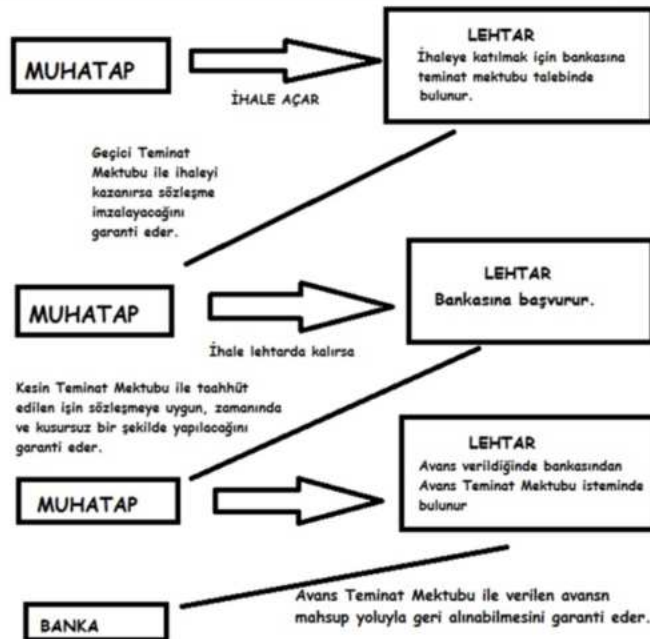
MUHATAP

İHALE AÇAR

LEHTAR
İhaleye katılmak için bankasına teminat mektubu talebinde bulunur.

Geçici Teminat Mektubu ile ihaleyi kazanırsa sözleşme imzalayacağını garanti eder.

MUHATAP

İhale lehtarda kalırsa

LEHTAR
Bankasına başvurur.

Kesin Teminat Mektubu ile taahhüt edilen işin sözleşmeye uygun, zamanında ve kusursuz bir şekilde yapılacağını garanti eder.

MUHATAP

LEHTAR
Avans verildiğinde bankasından Avans Teminat Mektubu isteminde bulunur

BANKA

Avans Teminat Mektubu ile verilen avansn mahsup yoluyla geri alınabilmesini garanti eder.